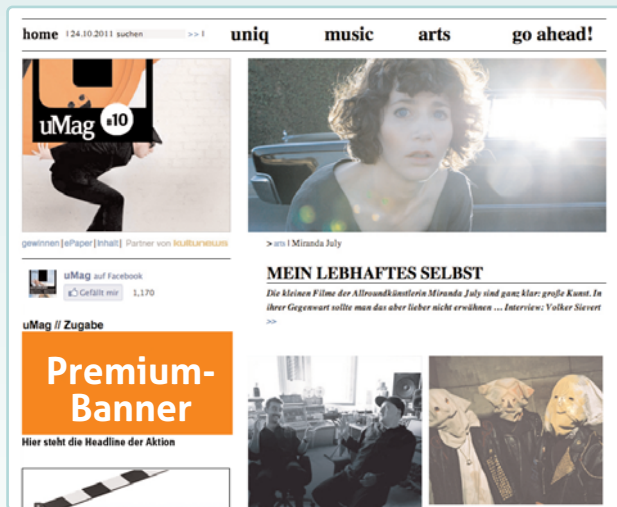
home | 24.10.2011 suchen >> | uniq music arts go ahead!

uMag #10

gewinnen | ePaper | Inhalt | Partner von kulturnews

uMag auf Facebook
Gefällt mir 1,170

uMag // Zugabe

Premium-Banner

Hier steht die Headline der Aktion

> arts | Miranda July

MEIN LEBHAFTES SELBST

Die kleinen Filme der Allroundkünstlerin Miranda July sind ganz klar: große Kunst. In ihrer Gegenwart sollte man das aber lieber nicht erwähnen ... Interview: Volker Sievert
>>